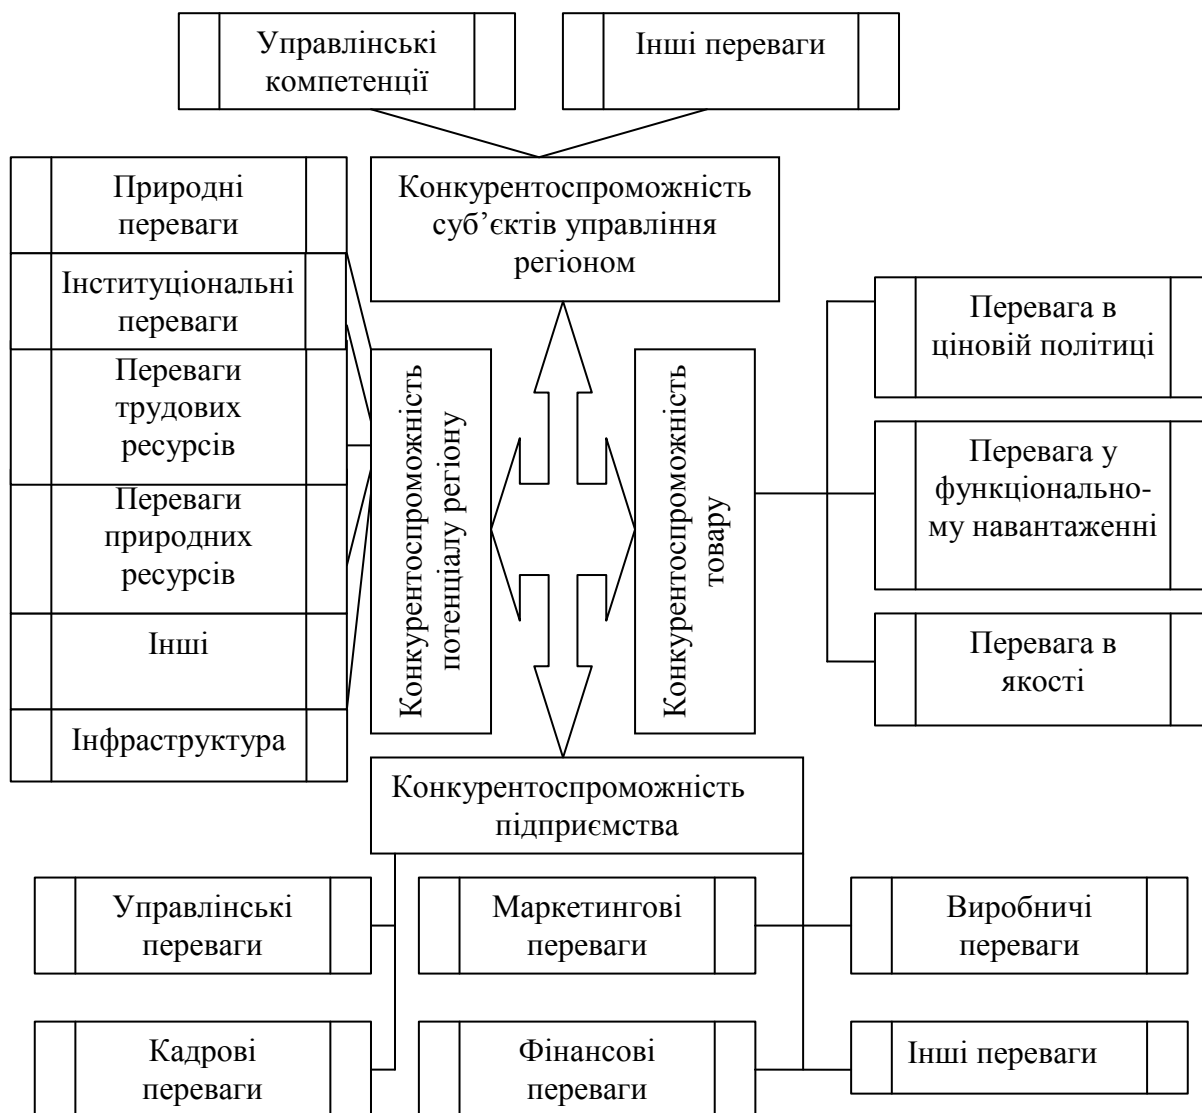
Управлінські компетенції

Інші переваги

Конкурентоспроможність суб'єктів управління регіоном

Природні переваги

Інституціональні переваги

Переваги трудових ресурсів

Переваги природних ресурсів

Інші

Інфраструктура

Конкурентоспроможність потенціалу регіону

Конкурентоспроможність товару

Перевага в ціновій політиці

Перевага у функціональному навантаженні

Перевага в якості

Конкурентоспроможність підприємства

Управлінські переваги

Маркетингові переваги

Виробничі переваги

Кадрові переваги

Фінансові переваги

Інші переваги